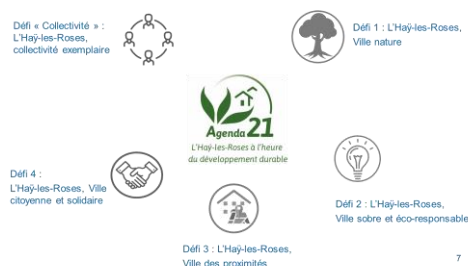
Défi « Collectivité » : L'Haÿ-les-Roses, collectivité exemplaire

Défi 1 : L'Haÿ-les-Roses, Ville nature

Agenda 21
L'Haÿ-les-Roses à l'heure du développement durable

Défi 4 : L'Haÿ-les-Roses, Ville citoyenne et solidaire

Défi 2 : L'Haÿ-les-Roses, Ville sobre et éco-responsable

Défi 3 : L'Haÿ-les-Roses, Ville des proximités

7